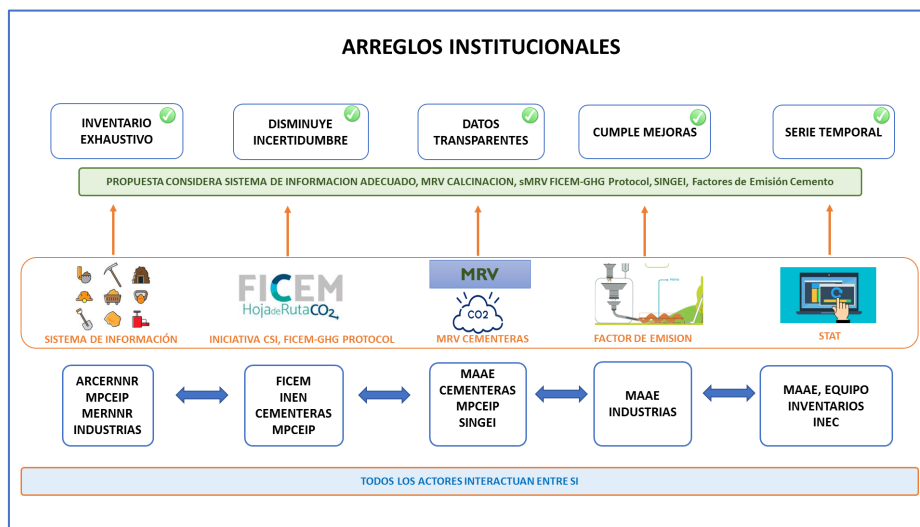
ARREGLOS INSTITUCIONALES

INVENTARIO EXHAUSTIVO

DISMINUYE INCERTIDUMBRE

DATOS TRANSPARENTES

CUMPLE MEJORAS

SERIE TEMPORAL

PROPUESTA CONSIDERA SISTEMA DE INFORMACION ADECUADO, MRV CALCINACION, sMRV FICEM-GHG Protocol, SINGEI, Factores de Emisión Cemento

SISTEMA DE INFORMACIÓN

FICEM
Hoja de Ruta $CO_2$
INICIATIVA CSI, FICEM-GHG PROTOCOL

MRV
CO2
MRV CEMENTERAS

FACTOR DE EMISION

STAT

ARCERNNR
MPCEIP
MERNNR
INDUSTRIAS

FICEM
INEN
CEMENTERAS
MPCEIP

MAAE
CEMENTERAS
MPCEIP
SINGEI

MAAE
INDUSTRIAS

MAAE, EQUIPO INVENTARIOS
INEC

TODOS LOS ACTORES INTERACTUAN ENTRE SI